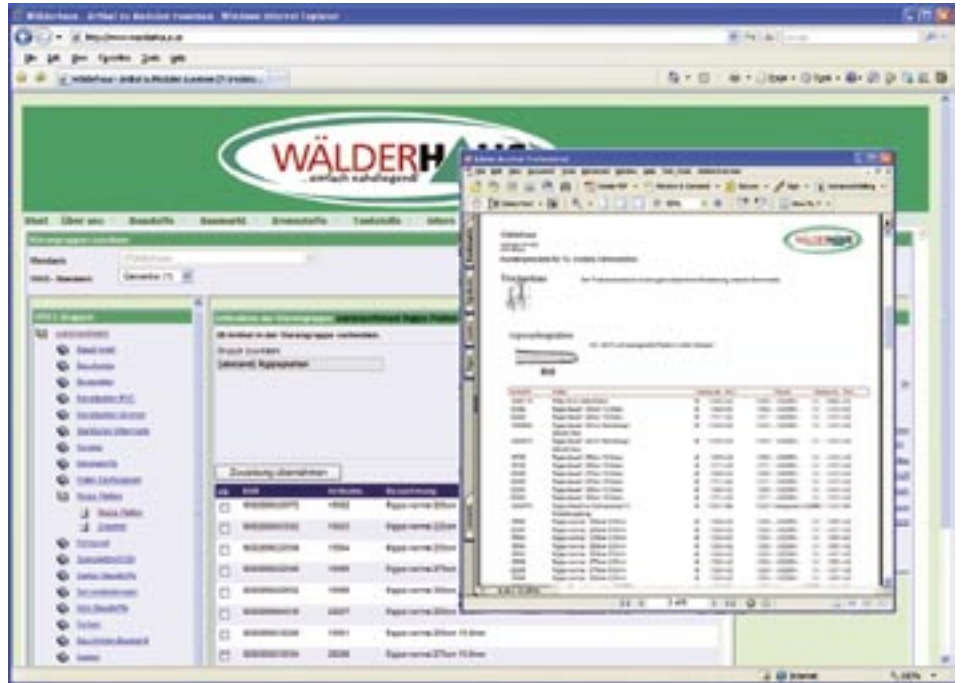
Wälderhaus - Artikel zu Warengruppen zuordnen - Windows Internet Explorer

WÄLDERHA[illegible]
...einfach nachhaltig wohnen

Start  Über uns  Baustoffe  Bauwerke  Ersatzstoffe  Tankstoffe  Infos

Warengruppen zuordnen

Standard
GHAG - Standard
Generation (1)

GHAG Gruppen

Artikel in der Warengruppe Lattenrost/Rigips Profil
38 Artikel in der Warengruppe vorhanden
Bauteil zuordnen
Lattenrost/ Rippenplatten

Zuordnung übernehmen

| | EAN | Artikelnr. | Bezeichnung |
|---|---|---|---|
| | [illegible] | 15502 | Rippe normal 20mm |
| | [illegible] | 15503 | Rippe normal 22mm |
| | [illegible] | 15504 | Rippe normal 25mm |
| | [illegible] | 15505 | Rippe normal 27mm |
| | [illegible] | 15506 | Rippe normal 30mm |
| | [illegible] | 20027 | Rippe normal 20mm 10.5mm |
| | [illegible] | 15551 | Rippe normal 20mm 10.5mm |
| | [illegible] | 20028 | Rippe normal 27mm 10.5mm |

WÄLDERHAUS

Produktbild

Unterprodukte

Internet
100%